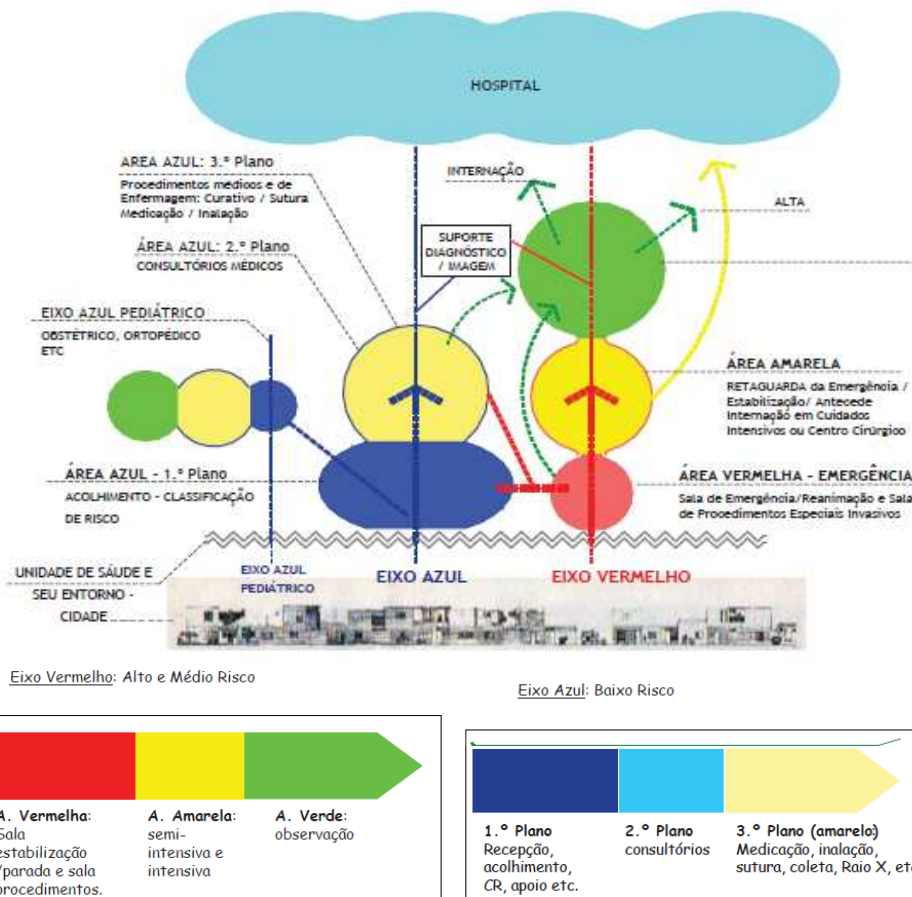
HOSPITAL

AREA AZUL: 3.º Plano
Procedimentos médicos e de Enfermagem: Curativo / Sutura Medicação / Inalação

INTERNAÇÃO

ALTA

ÁREA AZUL: 2.º Plano
CONSULTÓRIOS MÉDICOS

SUPORTE DIAGNÓSTICO / IMAGEM

EIXO AZUL PEDIÁTRICO
OBSTÉTRICO, ORTOPÉDICO ETC

ÁREA AMARELA
RETAGUARDA da Emergência / Estabilização/ Antecede Internação em Cuidados Intensivos ou Centro Cirúrgico

ÁREA AZUL - 1.º Plano
ACOLHIMENTO - CLASSIFICAÇÃO DE RISCO

ÁREA VERMELHA - EMERGÊNCIA
Sala de Emergência/Reanimação e Sala de Procedimentos Especiais Invasivos

UNIDADE DE SÁUDE E SEU ENTORNO - CIDADE

EIXO AZUL PEDIÁTRICO

EIXO AZUL

EIXO VERMELHO

Eixo Vermelho: Alto e Médio Risco

Eixo Azul: Baixo Risco

A. Vermelha: Sala estabilização /parada e sala procedimentos.

A. Amarela: semi-intensiva e intensiva

A. Verde: observação

1.º Plano
Recepção, acolhimento, CR, apoio etc.

2.º Plano
consultórios

3.º Plano (amarelo)
Medicação, inalação, sutura, coleta, Raio X, etc